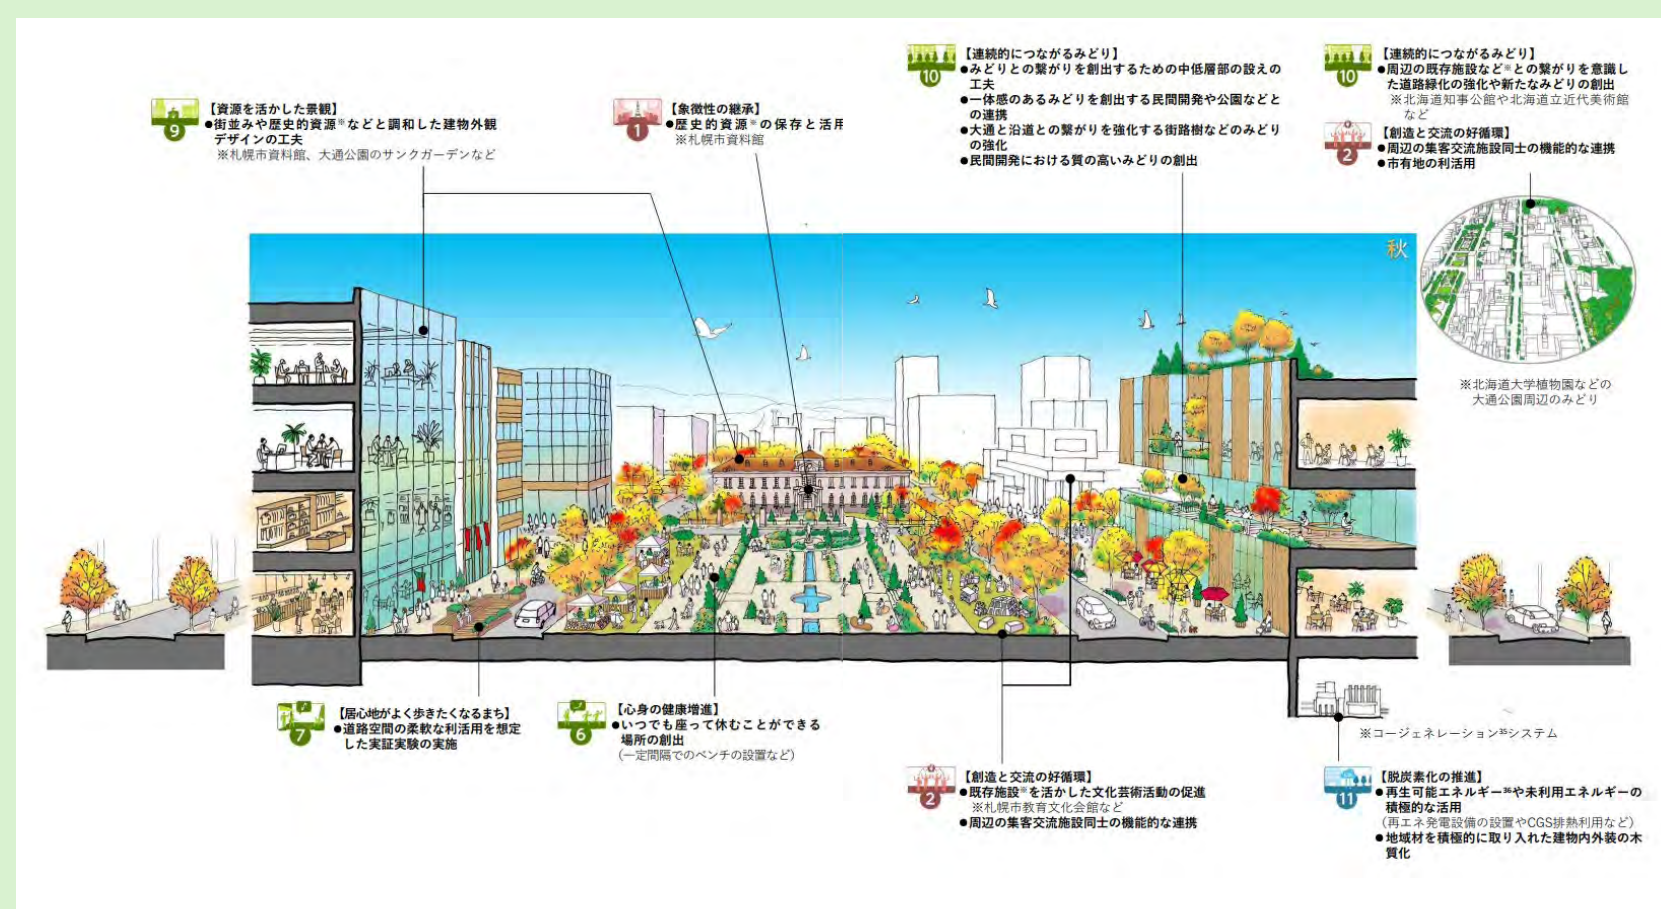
10
【連続的につながるみどり】
●みどりとの繋がりを創出するための中低層部の設えの工夫
●一体感のあるみどりを創出する民間開発や公園などとの連携
●大通と沿道との繋がりを強化する街路樹などのみどりの強化
●民間開発における質の高いみどりの創出

10
【連続的につながるみどり】
●周辺の既存施設など※との繋がりを意識した道路緑化の強化や新たなみどりの創出
※北海道知事公館や北海道立近代美術館など

2
【創造と交流の好循環】
●周辺の集客交流施設同士の機能的な連携
●市有地の利活用

9
【資源を活かした景観】
●街並みや歴史的資源※などと調和した建物外観デザインの工夫
※札幌市資料館、大通公園のサンクガーデンなど

1
【象徴性の継承】
●歴史的資源※の保存と活用
※札幌市資料館

秋

※北海道大学植物園などの大通公園周辺のみどり

7
【居心地がよく歩きたくなるまち】
●道路空間の柔軟な利活用を想定した実証実験の実施

6
【心身の健康増進】
●いつでも座って休むことができる場所の創出
(一定間隔でのベンチの設置など)

2
【創造と交流の好循環】
●既存施設※を活かした文化芸術活動の促進
※札幌市教育文化会館など
●周辺の集客交流施設同士の機能的な連携

※コージェネレーション※システム

11
【脱炭素化の推進】
●再生可能エネルギー※や未利用エネルギーの積極的な活用
(再エネ発電設備の設置やCGS排熱利用など)
●地域材を積極的に取り入れた建物内外装の木質化